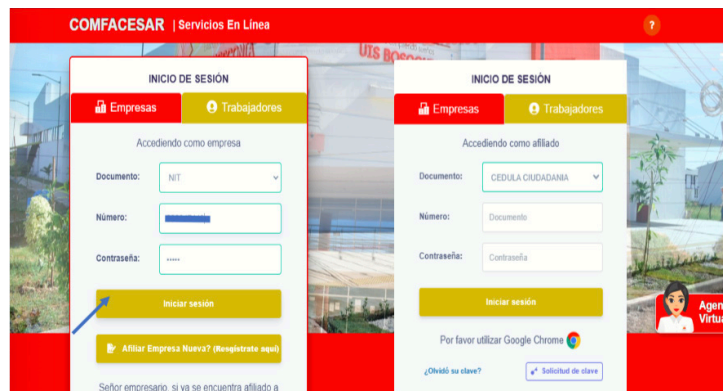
COMFACESAR | Servicios En Línea

?

INICIO DE SESIÓN

Empresas | Trabajadores

Accediendo como empresa

Documento: NIT

Número: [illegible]

Contraseña: •••••

Iniciar sesión

Afiliar Empresa Nueva? (Registrate aquí)

Señor empresario, si ya se encuentra afiliado a

INICIO DE SESIÓN

Empresas | Trabajadores

Accediendo como afiliado

Documento: CEDULA CIUDADANIA

Número: Documento

Contraseña: Contraseña

Iniciar sesión

Por favor utilizar Google Chrome

¿Olvidó su clave?

Solicitud de clave

Agen Virtu